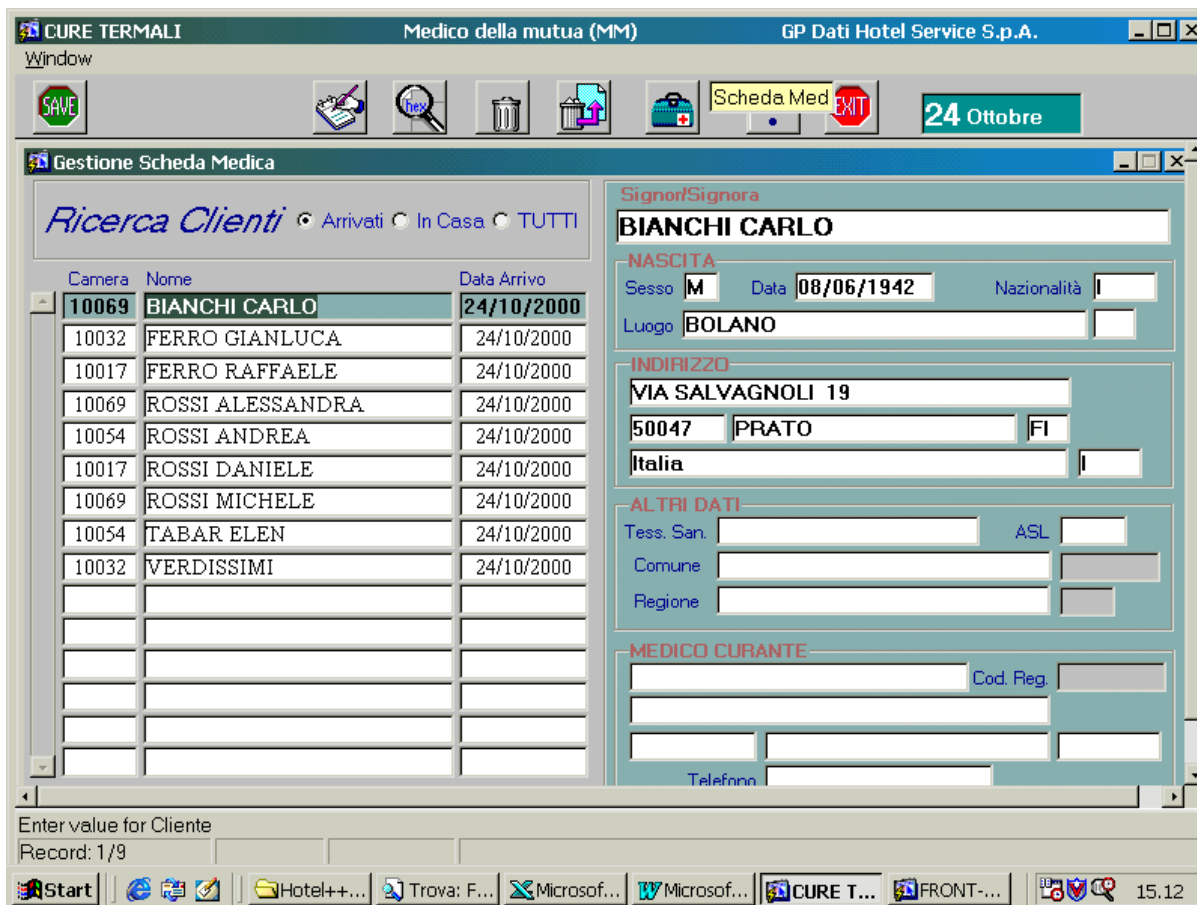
CURE TERMALI Medico della mutua (MM) GP Dati Hotel Service S.p.A.

Window

SAVE hex Scheda Med EXIT 24 Ottobre

Gestione Scheda Medica

Ricerca Clienti Arrivati In Casa TUTTI

| Camera | Nome | Data Arrivo |
|---|---|---|
| 10069 | BIANCHI CARLO | 24/10/2000 |
| 10032 | FERRO GIANLUCA | 24/10/2000 |
| 10017 | FERRO RAFFAELE | 24/10/2000 |
| 10069 | ROSSI ALESSANDRA | 24/10/2000 |
| 10054 | ROSSI ANDREA | 24/10/2000 |
| 10017 | ROSSI DANIELE | 24/10/2000 |
| 10069 | ROSSI MICHELE | 24/10/2000 |
| 10054 | TABAR ELEN | 24/10/2000 |
| 10032 | VERDISSIMI | 24/10/2000 |

Signor/Signora
BIANCHI CARLO

NASCITA
Sesso M Data 08/06/1942 Nazionalità I
Luogo BOLANO

INDIRIZZO
VIA SALVAGNOLI 19
50047 PRATO FI
Italia I

ALTRI DATI
Tess. San. ASL
Comune
Regione

MEDICO CURANTE
Cod. Reg.
Telefono

Enter value for Cliente
Record: 1/9

Start Hotel++... Trova: F... Microsof... Microsof... CURE T... FRONT-... 15.12